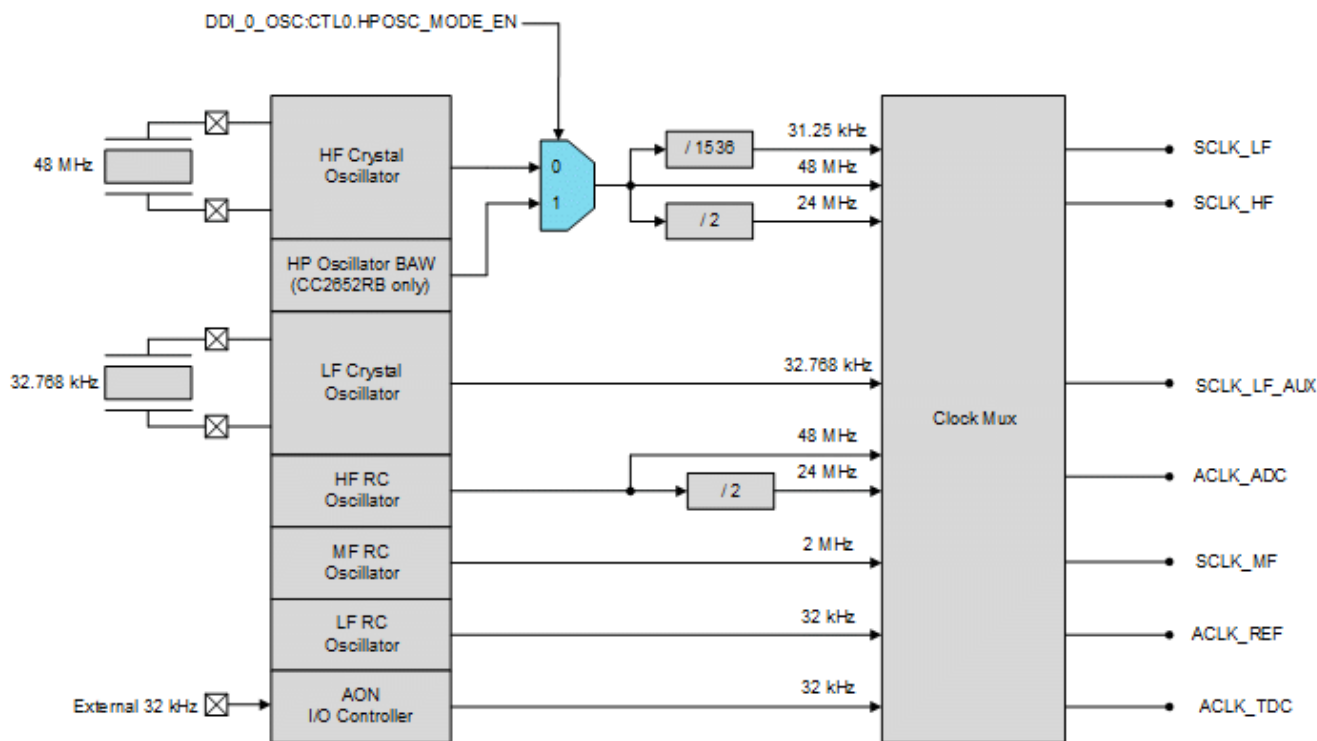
DDI_0_OSC:CTL0.HPOSC_MODE_EN

48 MHz

HF Crystal Oscillator

HP Oscillator BAW (CC2652RB only)

0

1

/ 1536

31.25 kHz

48 MHz

/ 2

24 MHz

32.768 kHz

LF Crystal Oscillator

32.768 kHz

HF RC Oscillator

48 MHz

/ 2

24 MHz

MF RC Oscillator

2 MHz

LF RC Oscillator

32 kHz

External 32 kHz

AON I/O Controller

32 kHz

Clock Mux

SCLK_LF

SCLK_HF

SCLK_LF_AUX

ACLK_ADC

SCLK_MF

ACLK_REF

ACLK_TDC